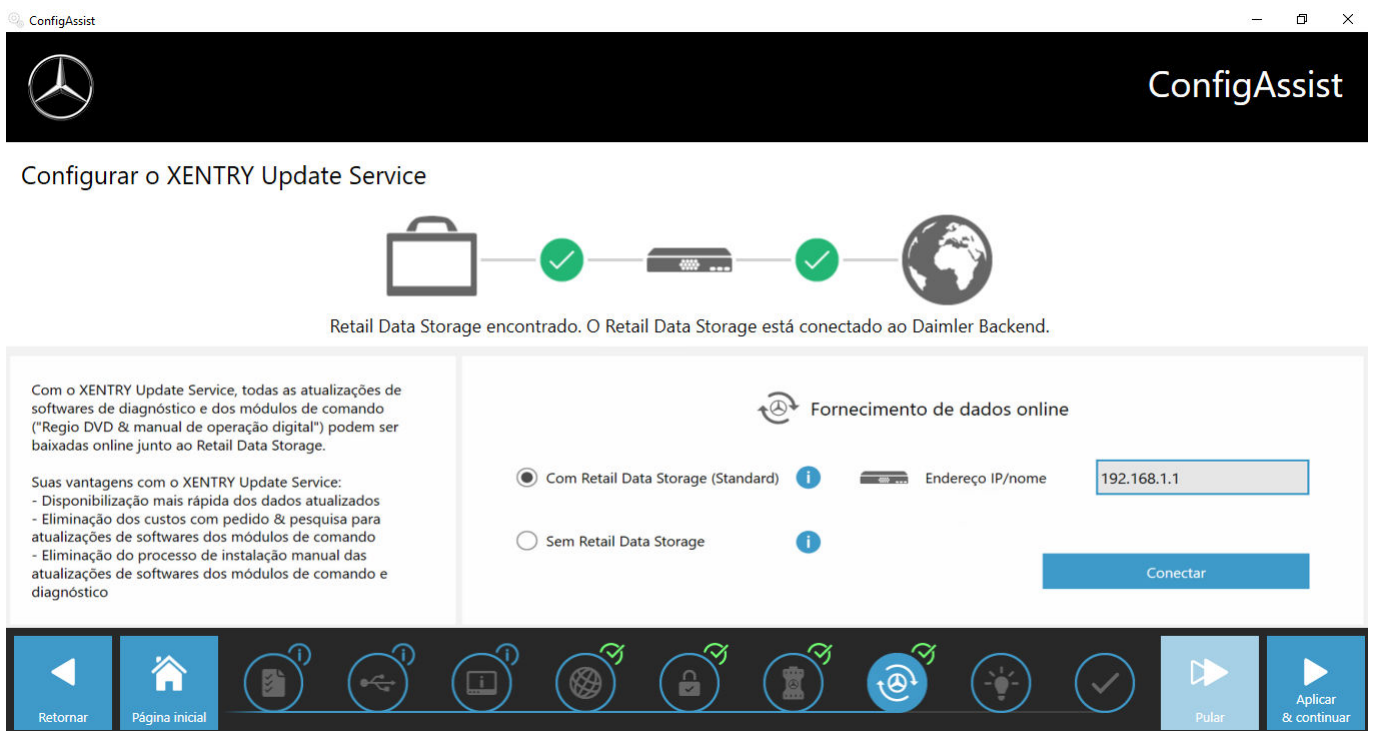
ConfigAssist

ConfigAssist

Configurar o XENTRY Update Service

Retail Data Storage encontrado. O Retail Data Storage está conectado ao Daimler Backend.

Com o XENTRY Update Service, todas as atualizações de softwares de diagnóstico e dos módulos de comando ("Regio DVD & manual de operação digital") podem ser baixadas online junto ao Retail Data Storage.

Suas vantagens com o XENTRY Update Service:
- Disponibilização mais rápida dos dados atualizados
- Eliminação dos custos com pedido & pesquisa para atualizações de softwares dos módulos de comando
- Eliminação do processo de instalação manual das atualizações de softwares dos módulos de comando e diagnóstico

Fornecimento de dados online

Com Retail Data Storage (Standard)

Endereço IP/nome

192.168.1.1

Sem Retail Data Storage

Conectar

Retornar

Página inicial

Pular

Aplicar & continuar